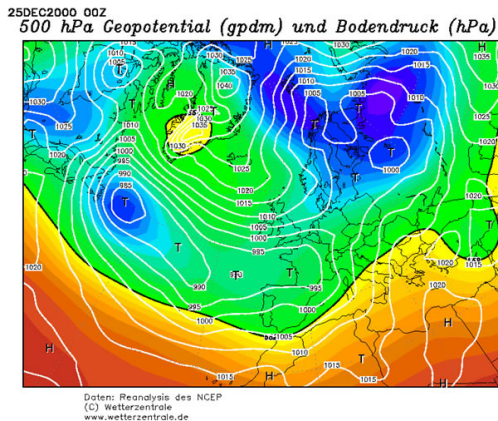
25DEC2000 00Z
500 hPa Geopotential (gpdm) und Bodendruck (hPa)

1010
1025
1030
1015
1020
1035
1040
1020
1025
1030
1035
1030
1025
1015
1010
1005
1000
995
990
985
T
T
T
1035
1010
1025
1030
1015
1010
1005
1005
1000
T
T
T
1010
1015
1005
1000
1025
1020
1015
1010
1005
1000
995
T
T
T
990
995
1000
1020
1020
1015
1020
995
1005
1000
1000
1010
1015
1015
1015
1020
H
H
H
T
T

Daten: Reanalysis des NCEP
(C) Wetterzentrale
www.wetterzentrale.de